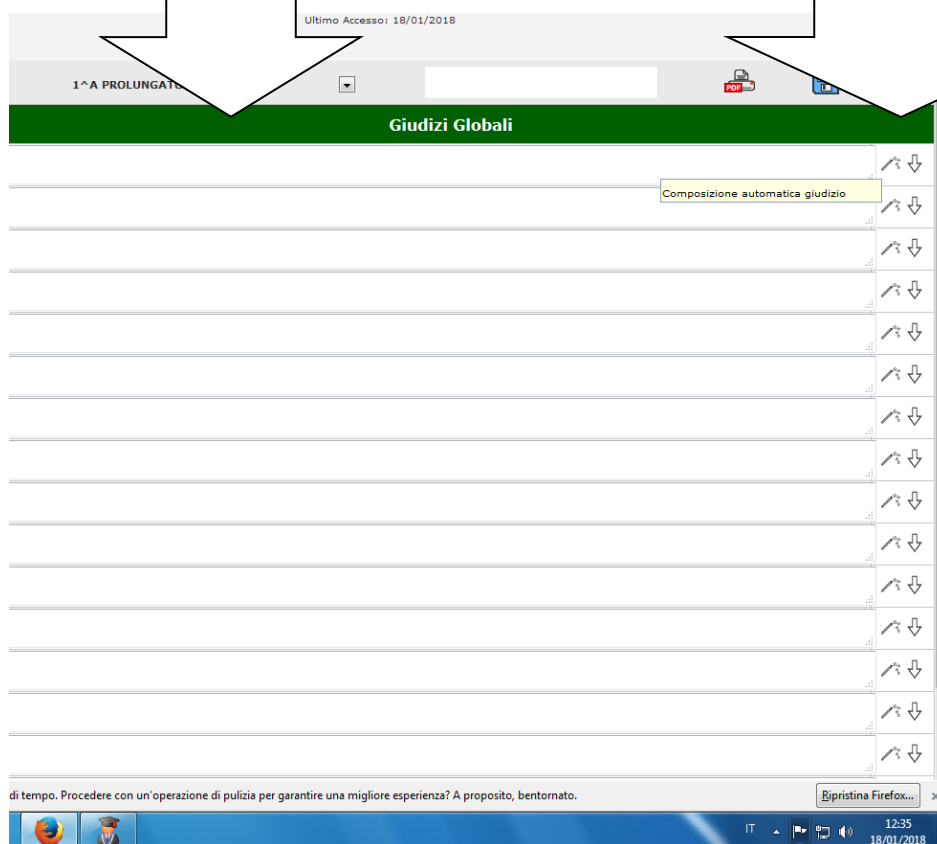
Ultimo Accesso: 18/01/2018

1^A PROLUNGATO

PDF

Giudizi Globali

Composizione automatica giudizio

di tempo. Procedere con un'operazione di pulizia per garantire una migliore esperienza? A proposito, bentornato.

Ripristina Firefox...

IT

12:35
18/01/2018